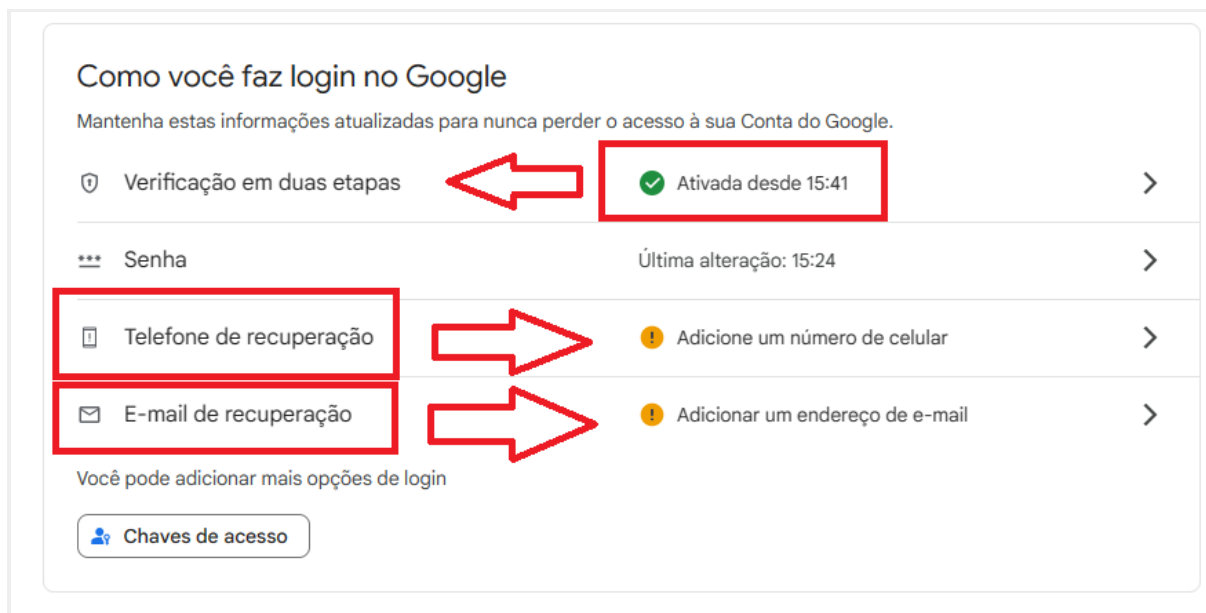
Como você faz login no Google

Mantenha estas informações atualizadas para nunca perder o acesso à sua Conta do Google.

Verificação em duas etapas
Ativada desde 15:41

Senha
Última alteração: 15:24

Telefone de recuperação
Adicione um número de celular

E-mail de recuperação
Adicionar um endereço de e-mail

Você pode adicionar mais opções de login

Chaves de acesso